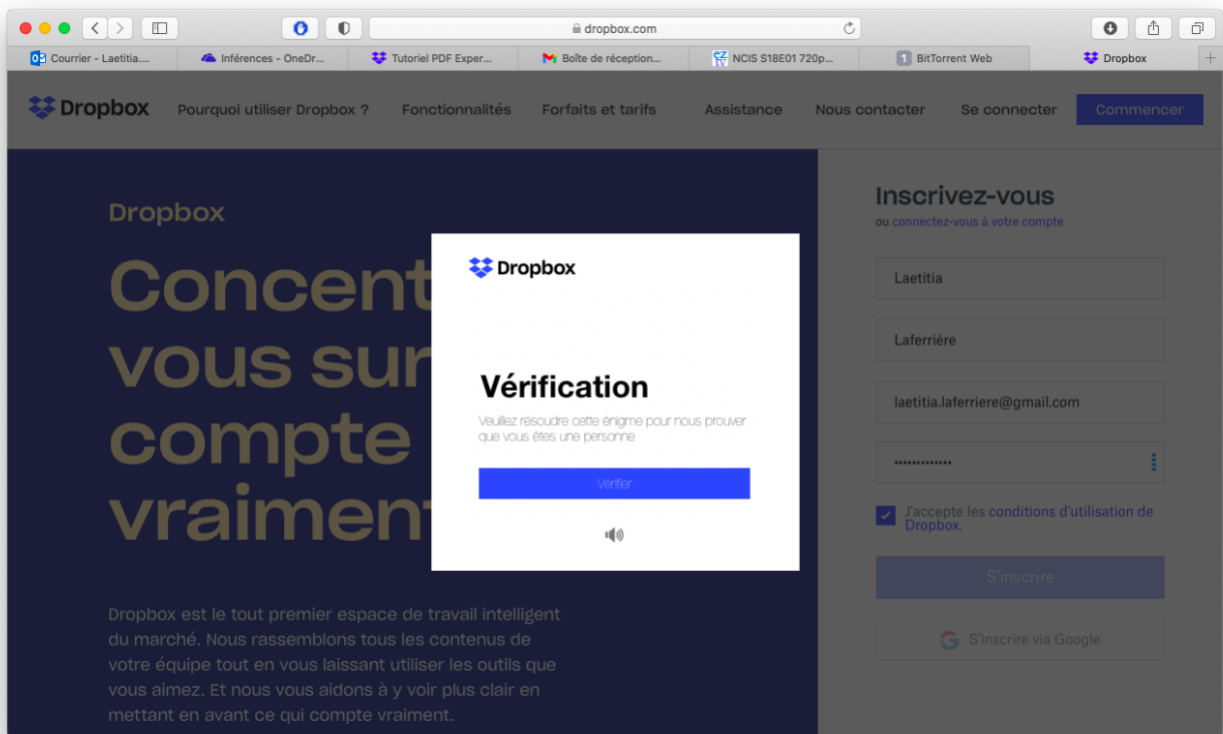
dropbox.com

Courrier - Laetitia....
Inférences - OneDr...
Tutoriel PDF Exper...
Boîte de réception...
NCIS S18E01 720p...
BitTorrent Web
Dropbox

Dropbox
Pourquoi utiliser Dropbox ?
Fonctionnalités
Forfaits et tarifs
Assistance
Nous contacter
Se connecter
Commencer

Dropbox

Concent
vous sur
compte
vraiment

Dropbox est le tout premier espace de travail intelligent du marché. Nous rassemblons tous les contenus de votre équipe tout en vous laissant utiliser les outils que vous aimez. Et nous vous aidons à y voir plus clair en mettant en avant ce qui compte vraiment.

Dropbox

Vérification

Veuillez résoudre cette énigme pour nous prouver que vous êtes une personne

Vérifier

Inscrivez-vous
ou connectez-vous à votre compte

Laetitia
Laferrière
laetitia.laferriere@gmail.com
••••••••••••••

J'accepte les conditions d'utilisation de Dropbox.

S'inscrire

S'inscrire via Google